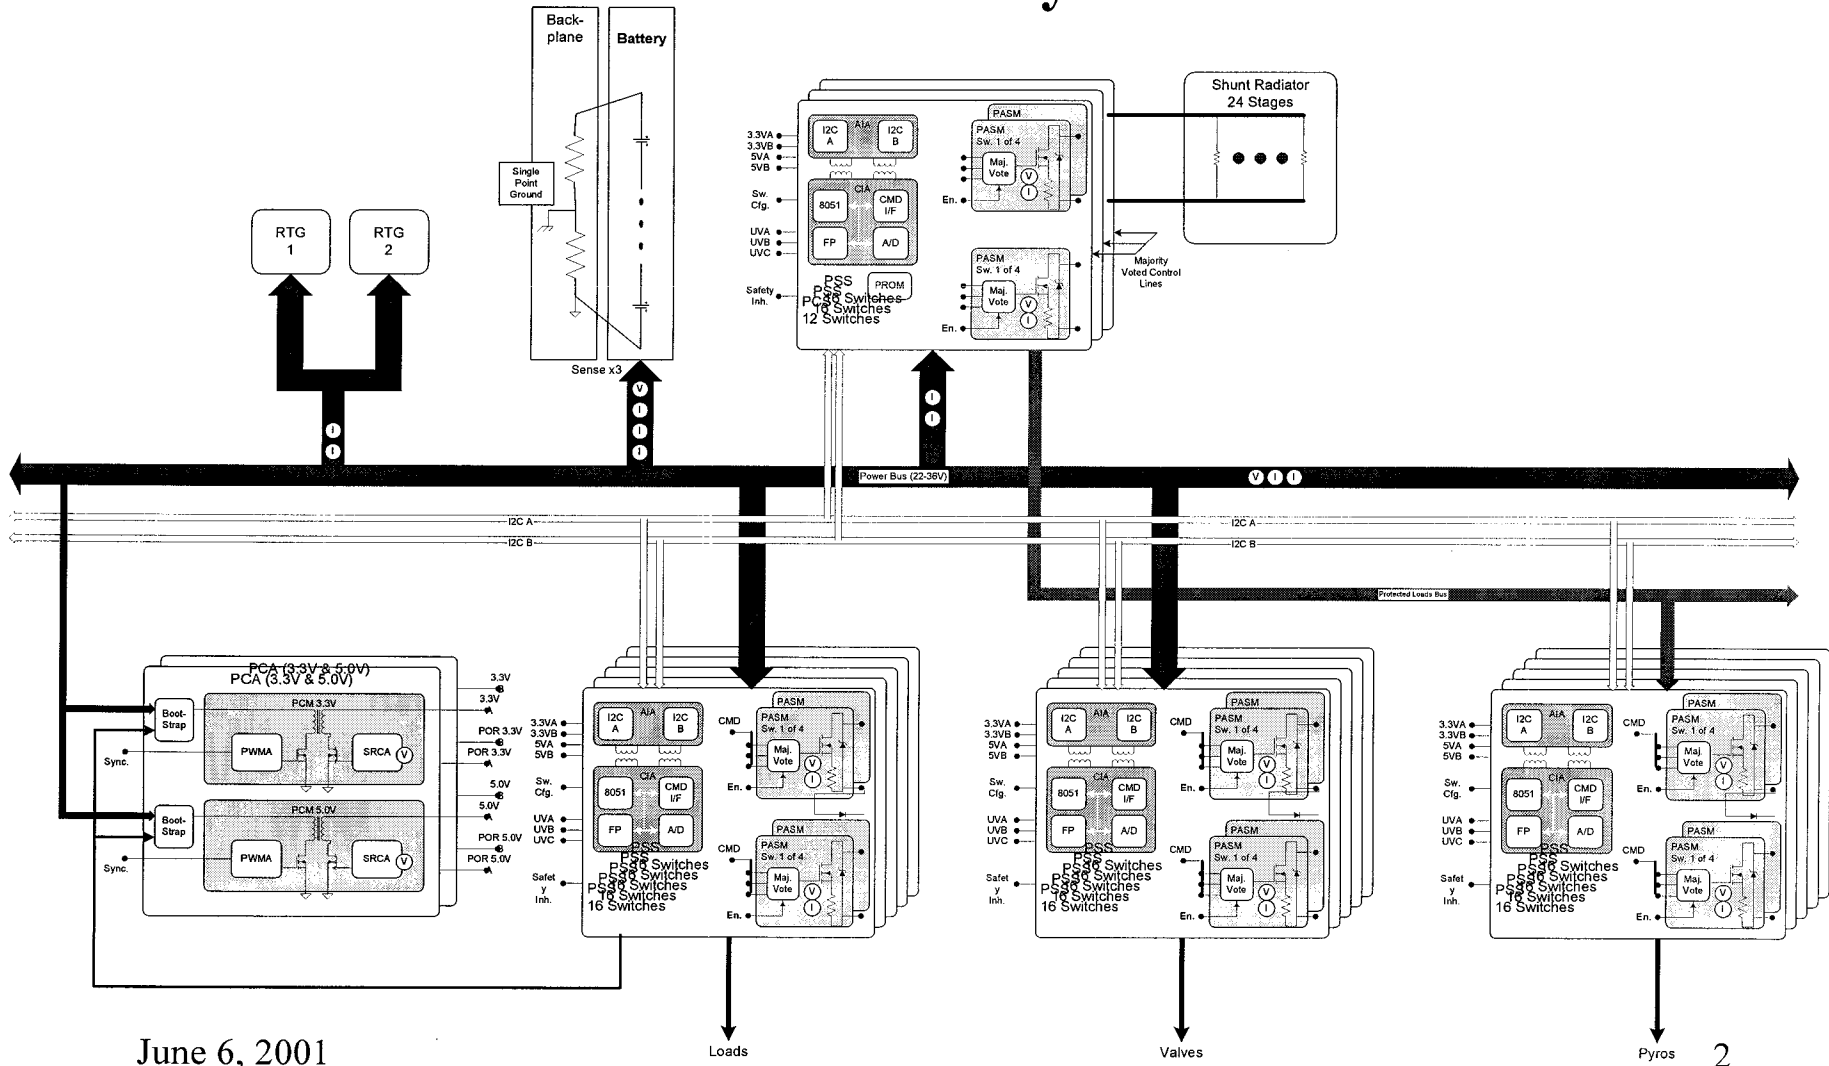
Back-plane

Battery

Single Point Ground

Sense x3

RTG 1

RTG 2

Shunt Radiator 24 Stages

3.3VA
3.3VB
5VA
5VB

I2C A

AIA

I2C B

Sw. Cfg.

8051

CIA

CMD I/F

UVA
UVB
UVC

FP

A/D

Safety Inh.

PSS
PSS
PSS 16 Switches
16 Switches
12 Switches

PROM

PASM

PASM Sw. 1 of 4

Maj. Vote

V

I

En.

PASM Sw. 1 of 4

Maj. Vote

En.

Majority Voted Control Lines

V
I
I
I

I
I

I
I

Power Bus (22-36V)

V I I

I2C A

I2C B

I2C A

I2C B

Protected Loads Bus

PCA (3.3V & 5.0V)
PCA (3.3V & 5.0V)

Boot-Strap

PCM 3.3V

PWMA

SRCA

V

Sync.

3.3V
3.3V
POR 3.3V
POR 3.3V

Boot-Strap

PCM 5.0V

PWMA

SRCA

V

Sync.

5.0V
5.0V
POR 5.0V
POR 5.0V

3.3VA
3.3VB
5VA
5VB

I2C A

AIA

I2C B

Sw. Cfg.

8051

CIA

CMD I/F

UVA
UVB
UVC

FP

A/D

Safety Inh.

PSS
PSS
PSS 16 Switches
PSS 16 Switches
PSS 16 Switches
16 Switches
16 Switches

CMD

PASM

PASM Sw. 1 of 4

Maj. Vote

V

I

En.

CMD

PASM

PASM Sw. 1 of 4

Maj. Vote

En.

Loads

3.3VA
3.3VB
5VA
5VB

I2C A

AIA

I2C B

Sw. Cfg.

8051

CIA

CMD I/F

UVA
UVB
UVC

FP

A/D

Safety Inh.

PSS 16 Switches
16 Switches

CMD

PASM Sw. 1 of 4

Maj. Vote

En.

CMD

PASM Sw. 1 of 4

Maj. Vote

En.

Valves

3.3VA
3.3VB
5VA
5VB

I2C A

AIA

I2C B

Sw. Cfg.

8051

CIA

CMD I/F

UVA
UVB
UVC

FP

A/D

Safety Inh.

PSS 16 Switches
16 Switches

CMD

PASM Sw. 1 of 4

Maj. Vote

En.

CMD

PASM Sw. 1 of 4

Maj. Vote

En.

Pyros

June 6, 2001

2